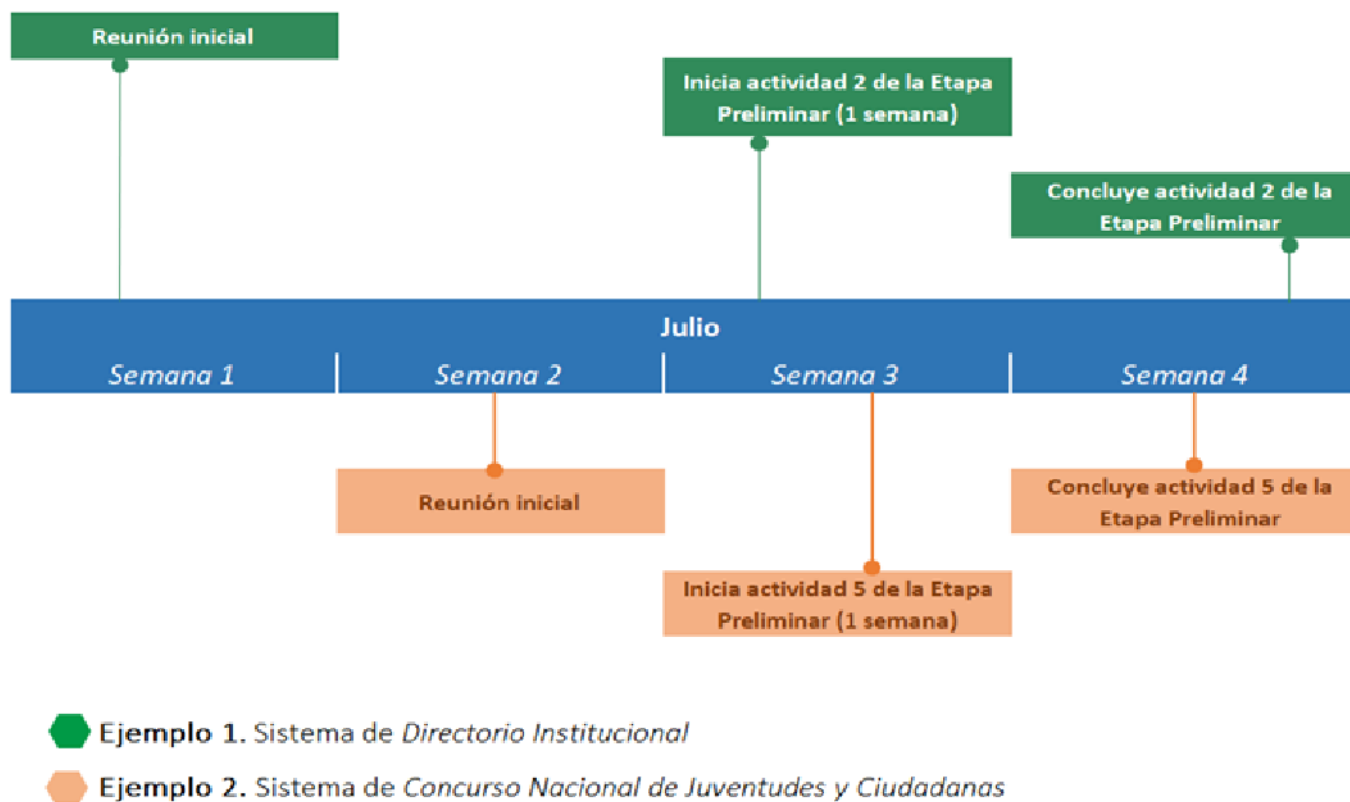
Reunión inicial

Inicia actividad 2 de la Etapa Preliminar (1 semana)

Concluye actividad 2 de la Etapa Preliminar

Julio

| Semana 1 | Semana 2 | Semana 3 | Semana 4 |
|---|---|---|---|

Reunión inicial

Concluye actividad 5 de la Etapa Preliminar

Inicia actividad 5 de la Etapa Preliminar (1 semana)

Ejemplo 1. Sistema de *Directorio Institucional*

Ejemplo 2. Sistema de *Concurso Nacional de Juventudes y Ciudadanas*